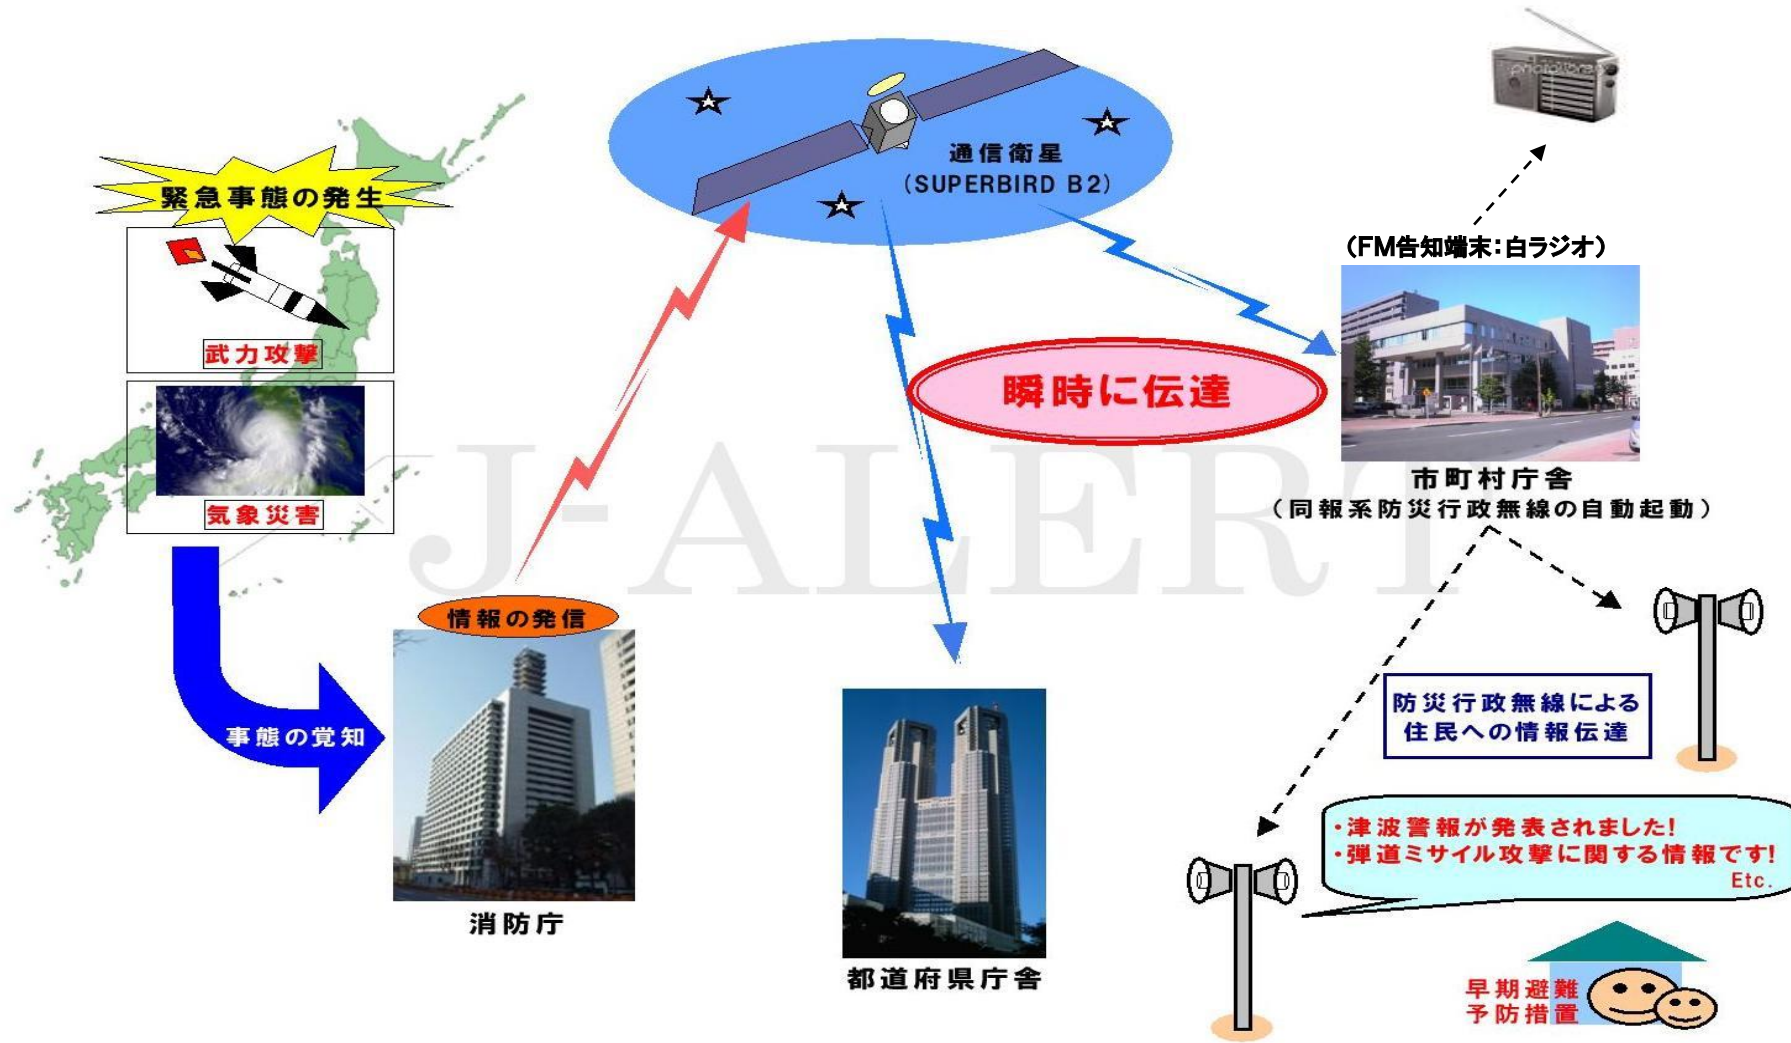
緊急事態の発生

武力攻撃

気象災害

事態の覚知

通信衛星
(SUPERBIRD B2)

(FM告知端末:白ラジオ)

J-ALERT

瞬時に伝達

市町村庁舎
（同報系防災行政無線の自動起動）

情報の発信

消防庁

都道府県庁舎

防災行政無線による
住民への情報伝達

・津波警報が発表されました!
・弾道ミサイル攻撃に関する情報です!
Etc.

早期避難
予防措置